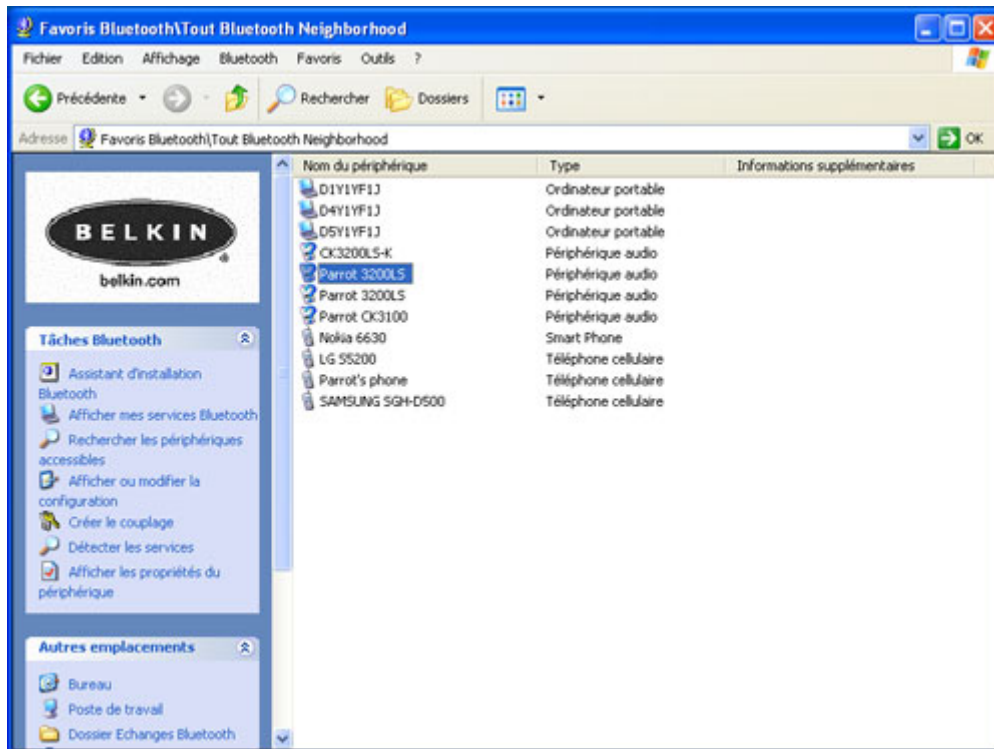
Favoris Bluetooth\Tout Bluetooth Neighborhood

Fichier Edition Affichage Bluetooth Favoris Outils ?

Précédente Rechercher Dossiers

Adresse Favoris Bluetooth\Tout Bluetooth Neighborhood OK

BELKIN
belkin.com

Tâches Bluetooth

Assistant d'installation Bluetooth
Afficher mes services Bluetooth
Rechercher les périphériques accessibles
Afficher ou modifier la configuration
Créer le couplage
Détecter les services
Afficher les propriétés du périphérique

Autres emplacements

Bureau
Poste de travail
Dossier Echanges Bluetooth

| Nom du périphérique | Type | Informations supplémentaires |
|---|---|---|
| D1Y1YF1J | Ordinateur portable | |
| D4Y1YF1J | Ordinateur portable | |
| D5Y1YF1J | Ordinateur portable | |
| CK3200LS-K | Périphérique audio | |
| Parrot 3200LS | Périphérique audio | |
| Parrot 3200LS | Périphérique audio | |
| Parrot CK3100 | Périphérique audio | |
| Nokia 6630 | Smart Phone | |
| LG S5200 | Téléphone cellulaire | |
| Parrot's phone | Téléphone cellulaire | |
| SAMSUNG SGH-D500 | Téléphone cellulaire | |